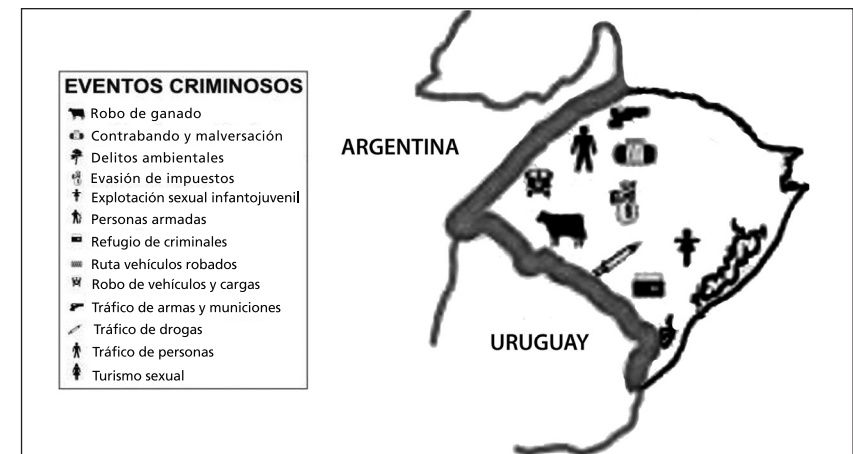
EVENTOS CRIMINOSOS
Robo de ganado
Contrabando y malversación
Delitos ambientales
Evasión de impuestos
Explotación sexual infantojuvenil
Personas armadas
Refugio de criminales
Ruta vehículos robados
Robo de vehículos y cargas
Tráfico de armas y municiones
Tráfico de drogas
Tráfico de personas
Turismo sexual

ARGENTINA

URUGUAY